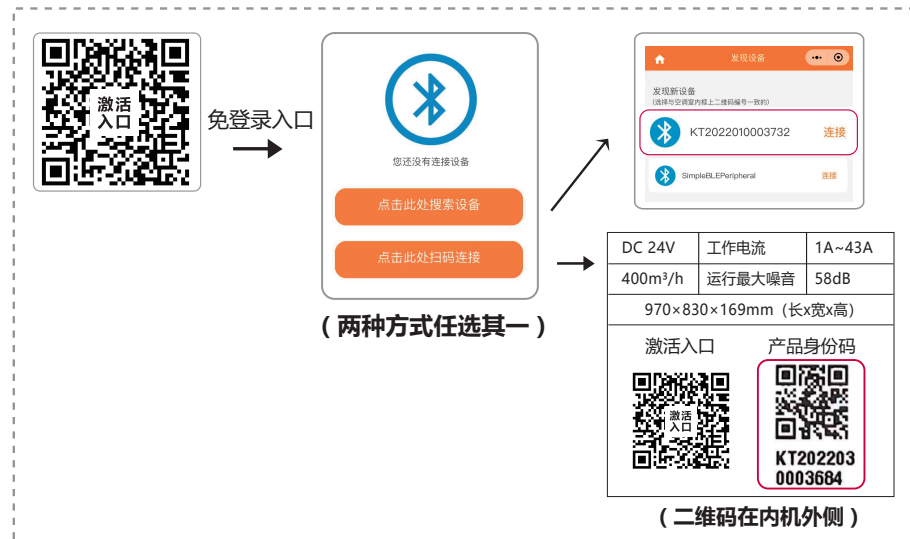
激活
入口

免登录入口

您还没有连接设备

点击此处搜索设备

点击此处扫码连接

（两种方式任选其一）

发现设备

发现新设备
（选择与空调室内机上二维码编号一致的）

KT2022010003732 连接

SimpleBLEPeripheral 连接

| DC 24V | 工作电流 | 1A~43A |
|---|---|---|
| 400m³/h | 运行最大噪音 | 58dB |
| 970×830×169mm（长x宽x高） | | |

激活入口

激活
入口

产品身份码

KT202203
0003684

（二维码在内机外侧）